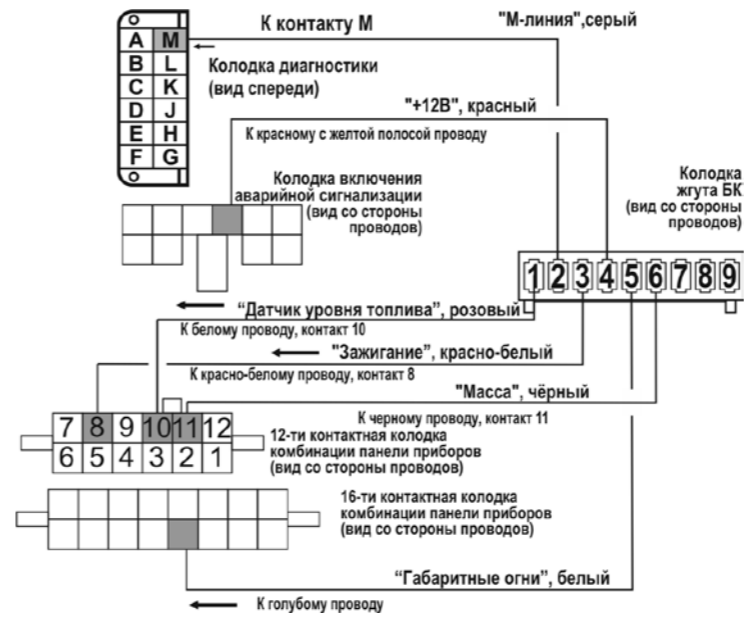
К контакту M

"М-линия",серый

| A | M |
|---|---|
| B | L |
| C | K |
| D | J |
| E | H |
| F | G |

Колодка диагностики (вид спереди)

"+12В", красный

К красному с желтой полосой проводу

Колодка включения аварийной сигнализации (вид со стороны проводов)

Колодка жгута БК (вид со стороны проводов)

1 2 3 4 5 6 7 8 9

"Датчик уровня топлива", розовый

К белому проводу, контакт 10

"Зажигание", красно-белый

К красно-белому проводу, контакт 8

"Масса", чёрный

К черному проводу, контакт 11

| 7 | 8 | 9 | 10 | 11 | 12 |
|---|---|---|---|---|---|
| 6 | 5 | 4 | 3 | 2 | 1 |

12-ти контактная колодка комбинации панели приборов (вид со стороны проводов)

16-ти контактная колодка комбинации панели приборов (вид со стороны проводов)

"Габаритные огни", белый

К голубому проводу